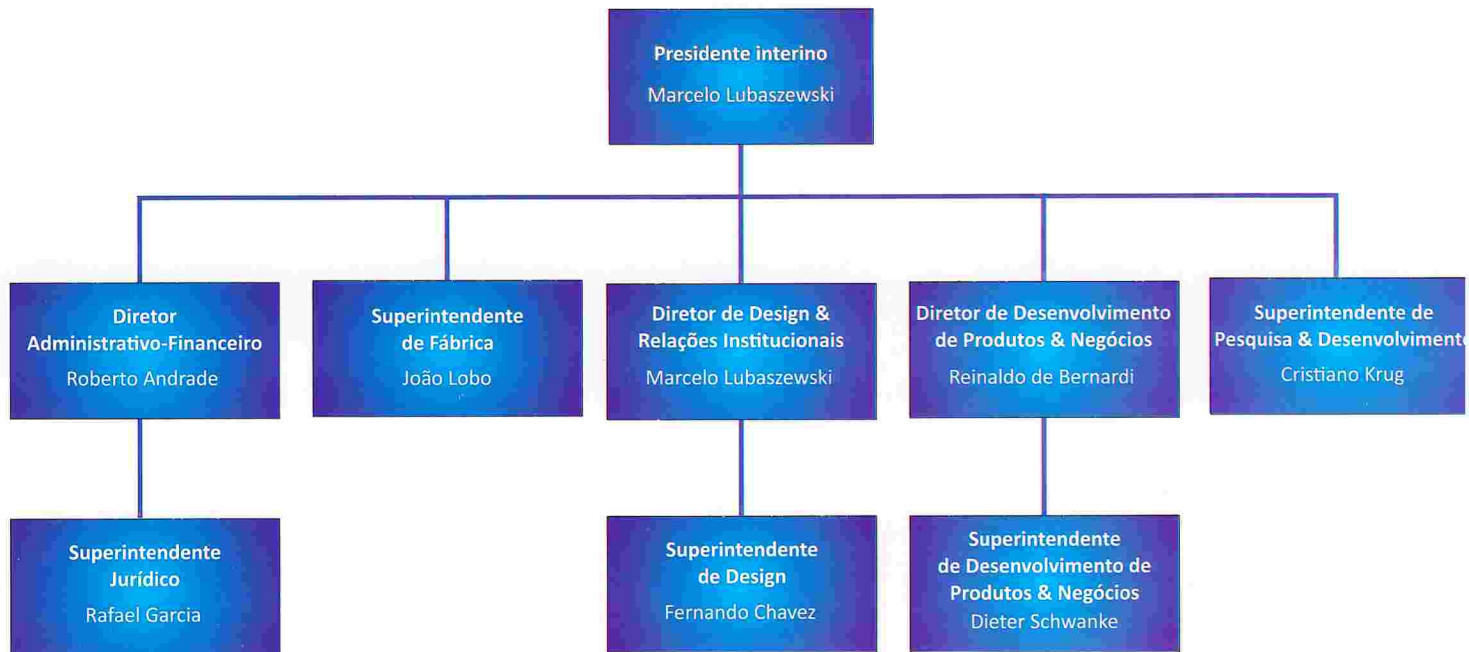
Presidente interino
Marcelo Lubaszewski

Diretor Administrativo-Financeiro
Roberto Andrade

Superintendente de Fábrica
João Lobo

Diretor de Design & Relações Institucionais
Marcelo Lubaszewski

Diretor de Desenvolvimento de Produtos & Negócios
Reinaldo de Bernardi

Superintendente de Pesquisa & Desenvolviment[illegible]
Cristiano Krug

Superintendente Jurídico
Rafael Garcia

Superintendente de Design
Fernando Chavez

Superintendente de Desenvolvimento de Produtos & Negócios
Dieter Schwanke